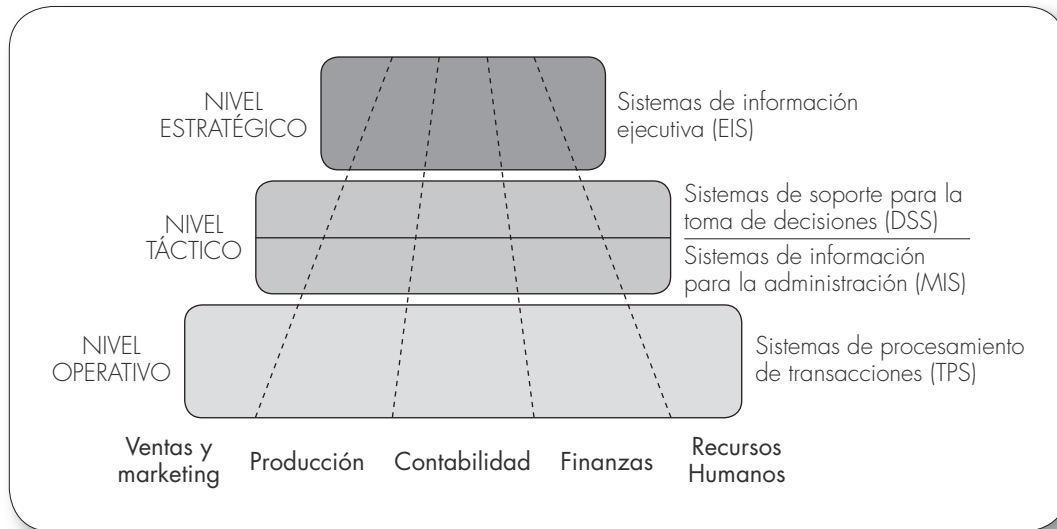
NIVEL ESTRATÉGICO

Sistemas de información ejecutiva (EIS)

NIVEL TÁCTICO

Sistemas de soporte para la toma de decisiones (DSS)

Sistemas de información para la administración (MIS)

NIVEL OPERATIVO

Sistemas de procesamiento de transacciones (TPS)

Ventas y marketing

Producción

Contabilidad

Finanzas

Recursos Humanos